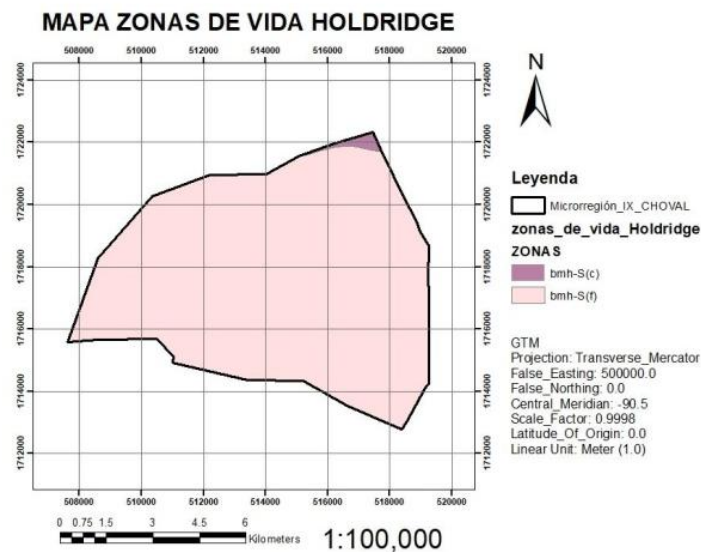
MAPA ZONAS DE VIDA HOLDRIDGE

508000 510000 512000 514000 516000 518000 520000

1724000
1722000
1720000
1718000
1716000
1714000
1712000

1724000
1722000
1720000
1718000
1716000
1714000
1712000

508000 510000 512000 514000 516000 518000 520000

N

Leyenda

Microrregión_IX_CHOVAL

zonas_de_vida_Holdridge

ZONAS

bmh-S(c)

bmh-S(f)

GTM
Projection: Transverse_Mercator
False_Easting: 500000.0
False_Northing: 0.0
Central_Meridian: -90.5
Scale_Factor: 0.9998
Latitude_Of_Origin: 0.0
Linear Unit: Meter (1.0)

0 0.75 1.5 3 4.5 6 Kilometers

1:100,000